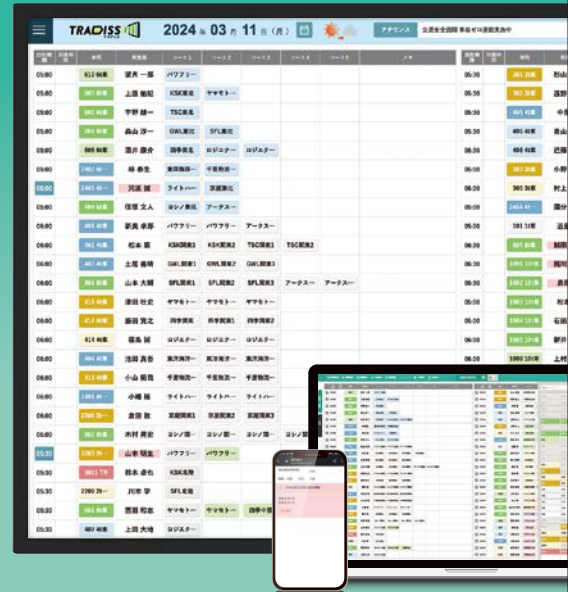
TRADISS

2024 年 03 月 11 日（月）

アナウンス 交通安全週間 事故ゼロ運動実施中

| 出社時間 | 車両 | 乗務員 | コース1 | コース2 | コース3 | コース4 | コース5 | メモ |
|---|---|---|---|---|---|---|---|---|
| 05:00 | 613 4t車 | 望月 一郎 | パワフリー | | | | | |
| 05:00 | 307 4t車 | 上原 敏紀 | KSK東北 | ヤマモトー | | | | |
| 05:00 | 562 4t車 | 宇野 雄一 | TSC東北 | | | | | |
| 05:00 | 401 4t車 | 森山 淳一 | GWL東北 | SFL東北 | | | | |
| 05:00 | 508 4t車 | 窪井 康介 | 四季東北 | ロジスター | ロジスター | | | |
| 05:00 | 102 4t車 | 林 恭生 | 東洋海洋一 | 千里物流一 | | | | |
| 05:00 | 2401 4t一 | 河瀬 誠 | ライトハー | 京葉東北 | | | | |
| 06:00 | 504 4t車 | 住部 丈人 | ヨシノ東北 | アークスー | | | | |
| 06:00 | 401 4t車 | 新美 卓邦 | パワフリー | パワフリー | アークスー | | | |
| 06:00 | 601 4t車 | 松本 湧 | KSK関東1 | KSK関東2 | TSC関東1 | TSC関東2 | | |
| 06:00 | 401 4t車 | 土尾 義晴 | GWL関東1 | GWL関東2 | GWL関東3 | | | |
| 06:00 | 301 4t車 | 山本 大翔 | SFL関東1 | SFL関東2 | SFL関東3 | アークスー | アークスー | |
| 06:00 | 413 4t車 | 津田 壮史 | ヤマモトー | ヤマモトー | ヤマモトー | | | |
| 06:00 | 413 4t車 | 藤田 寛之 | 四季関東1 | 四季関東2 | 四季関東3 | | | |
| 06:00 | 413 4t車 | 福島 誠 | ロジスター | ロジスター | ロジスター | | | |
| 06:00 | 404 4t車 | 池田 真司 | 東洋海洋一 | 東洋海洋一 | 東洋海洋一 | | | |
| 06:00 | 413 4t車 | 小山 拓也 | 千里物流一 | 千里物流一 | 千里物流一 | | | |
| 06:00 | 601 4t車 | 小幡 稔 | ライトハー | ライトハー | ライトハー | | | |
| 06:00 | 2302 2t一 | 倉田 敦 | 京葉関東1 | 京葉関東2 | 京葉関東3 | | | |
| 06:00 | 302 4t車 | 木村 英史 | ヨシノ関一 | ヨシノ関一 | ヨシノ関一 | ヨシノ関一 | | |
| 05:30 | 2301 2t一 | 山本 明生 | パワフリー | パワフリー | | | | |
| 05:30 | 5601 7t | 鈴木 卓也 | KSK北陸 | | | | | |
| 05:30 | 2305 2t一 | 川本 学 | SFL北陸 | | | | | |
| 05:30 | 601 4t車 | 西田 和志 | ヤマモトー | ヤマモトー | 四季中部 | | | |
| 05:30 | 407 4t車 | 上田 大地 | ロジスター | | | | | |

| 出社時間 | 車両 | 乗務員 |
|---|---|---|
| 05:30 | 301 3t車 | 杉山 |
| 05:30 | 302 3t車 | 西野 |
| 05:30 | 401 4t車 | 中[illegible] |
| 05:30 | 402 4t車 | 青山 |
| 05:30 | 403 4t車 | 近藤 |
| 05:30 | 102 3t車 | 小野 |
| 05:30 | 303 3t車 | 村上 |
| 05:30 | 2404 4t一 | 國分 |
| 06:00 | 101 1t車 | 辻 |
| 06:00 | 402 4t車 | 加藤 |
| 06:00 | 1001 10t車 | 岡村 |
| 06:00 | 1002 10t車 | 鈴 |
| 06:00 | 1003 10t車 | 上 |
| 06:00 | 501 4t車 | 松 |
| 06:00 | 1004 10t車 | 石田 |
| 06:00 | 1005 10t車 | 新井 |
| 06:00 | 1006 10t車 | 上村 |